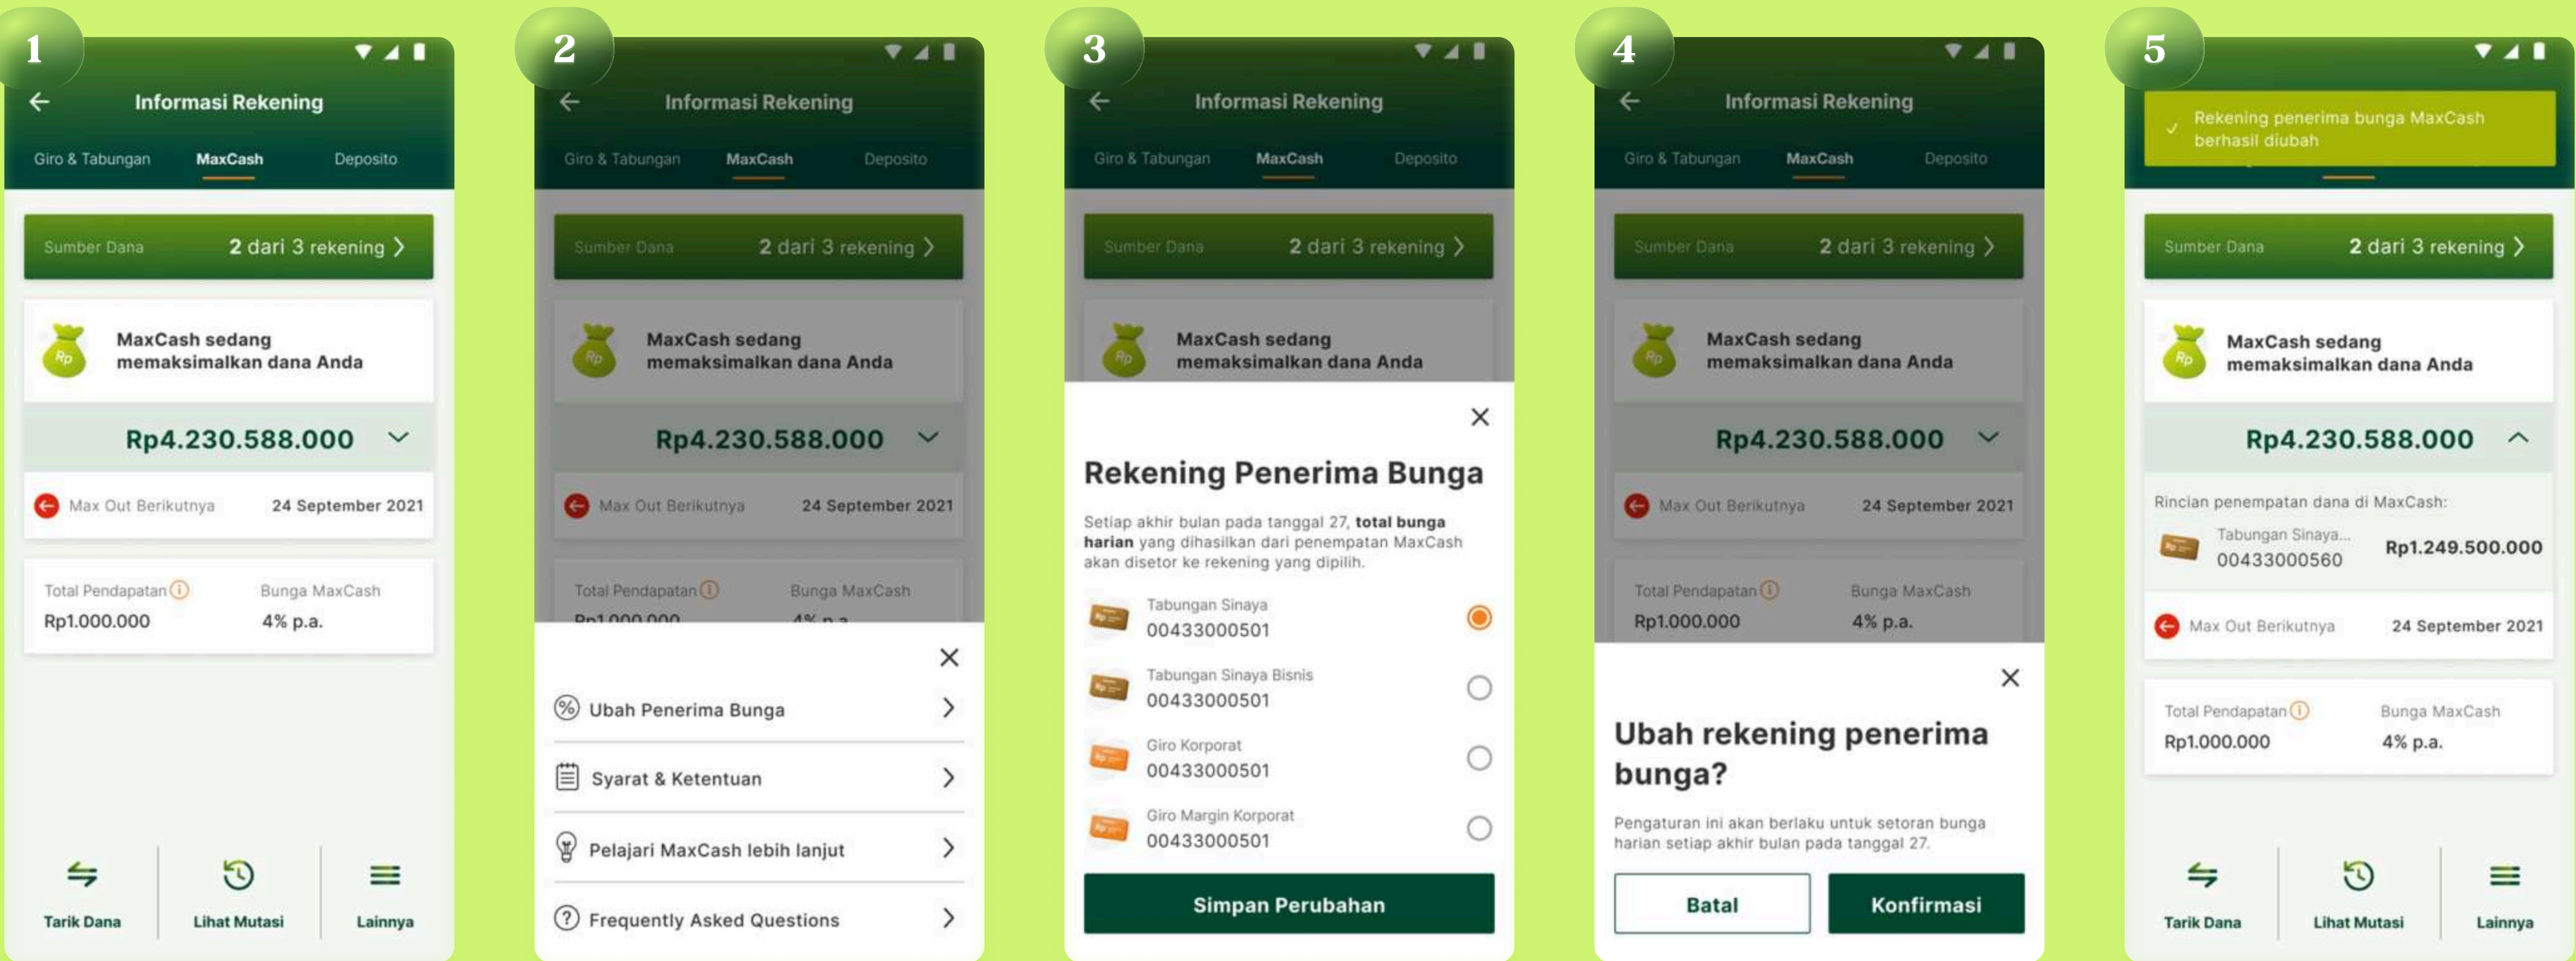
1

Informasi Rekening

Giro & Tabungan MaxCash Deposito

Sumber Dana 2 dari 3 rekening

MaxCash sedang memaksimalkan dana Anda

Rp

Rp4.230.588.000

Max Out Berikutnya 24 September 2021

Total Pendapatan Rp1.000.000 Bunga MaxCash 4% p.a.

Tarik Dana Lihat Mutasi Lainnya

2

Informasi Rekening

Giro & Tabungan MaxCash Deposito

Sumber Dana 2 dari 3 rekening

MaxCash sedang memaksimalkan dana Anda

Rp

Rp4.230.588.000

Max Out Berikutnya 24 September 2021

Total Pendapatan Rp1.000.000 Bunga MaxCash 4% p.a.

Ubah Penerima Bunga

Syarat & Ketentuan

Pelajari MaxCash lebih lanjut

Frequently Asked Questions

3

Informasi Rekening

Giro & Tabungan MaxCash Deposito

Sumber Dana 2 dari 3 rekening

MaxCash sedang memaksimalkan dana Anda

Rp

Rekening Penerima Bunga

Setiap akhir bulan pada tanggal 27, **total bunga harian** yang dihasilkan dari penempatan MaxCash akan disetor ke rekening yang dipilih.

Tabungan Sinaya 00433000501

Tabungan Sinaya Bisnis 00433000501

Giro Korporat 00433000501

Giro Margin Korporat 00433000501

Simpan Perubahan

4

Informasi Rekening

Giro & Tabungan MaxCash Deposito

Sumber Dana 2 dari 3 rekening

MaxCash sedang memaksimalkan dana Anda

Rp

Rp4.230.588.000

Max Out Berikutnya 24 September 2021

Total Pendapatan Rp1.000.000 Bunga MaxCash 4% p.a.

Ubah rekening penerima bunga?

Pengaturan ini akan berlaku untuk setoran bunga harian setiap akhir bulan pada tanggal 27.

Batal Konfirmasi

5

Rekening penerima bunga MaxCash berhasil diubah

Sumber Dana 2 dari 3 rekening

MaxCash sedang memaksimalkan dana Anda

Rp

Rp4.230.588.000

Rincian penempatan dana di MaxCash:

Tabungan Sinaya... 00433000560 Rp1.249.500.000

Max Out Berikutnya 24 September 2021

Total Pendapatan Rp1.000.000 Bunga MaxCash 4% p.a.

Tarik Dana Lihat Mutasi Lainnya